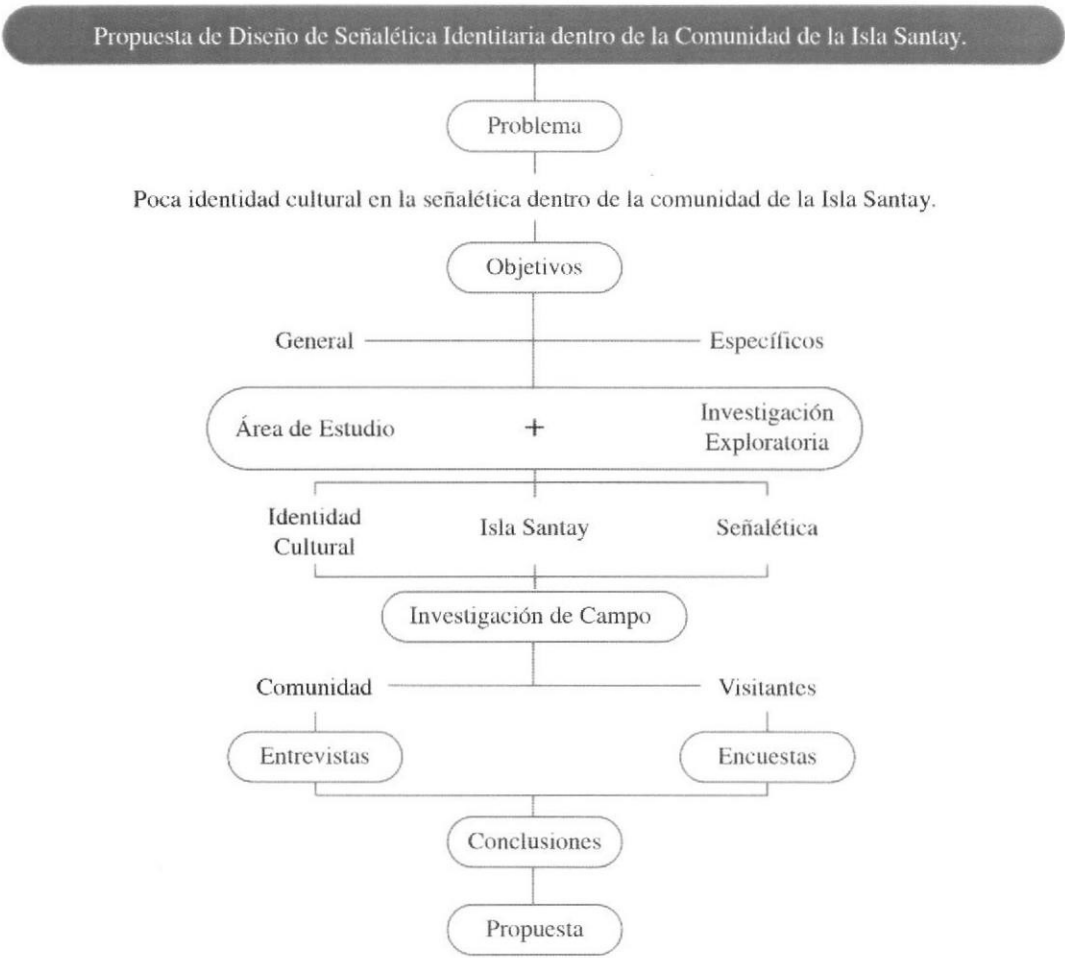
Propuesta de Diseño de Señalética Identitaria dentro de la Comunidad de la Isla Santay.

Problema

Poca identidad cultural en la señalética dentro de la comunidad de la Isla Santay.

Objetivos

General

Específicos

Área de Estudio + Investigación Exploratoria

Identidad Cultural

Isla Santay

Señalética

Investigación de Campo

Comunidad

Visitantes

Entrevistas

Encuestas

Conclusiones

Propuesta